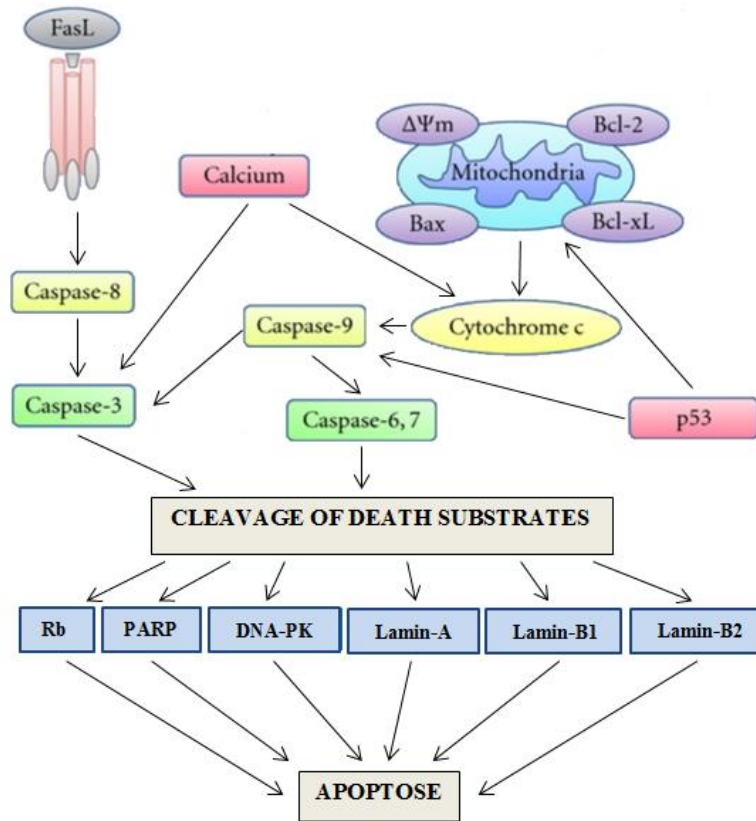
FasL

$\Delta\Psi m$

Bcl-2

Mitochondria

Calcium

Bax

Bcl-xL

Caspase-8

Caspase-9

Cytochrome c

Caspase-3

Caspase-6, 7

p53

CLEAVAGE OF DEATH SUBSTRATES

Rb

PARP

DNA-PK

Lamin-A

Lamin-B1

Lamin-B2

APOPTOSE